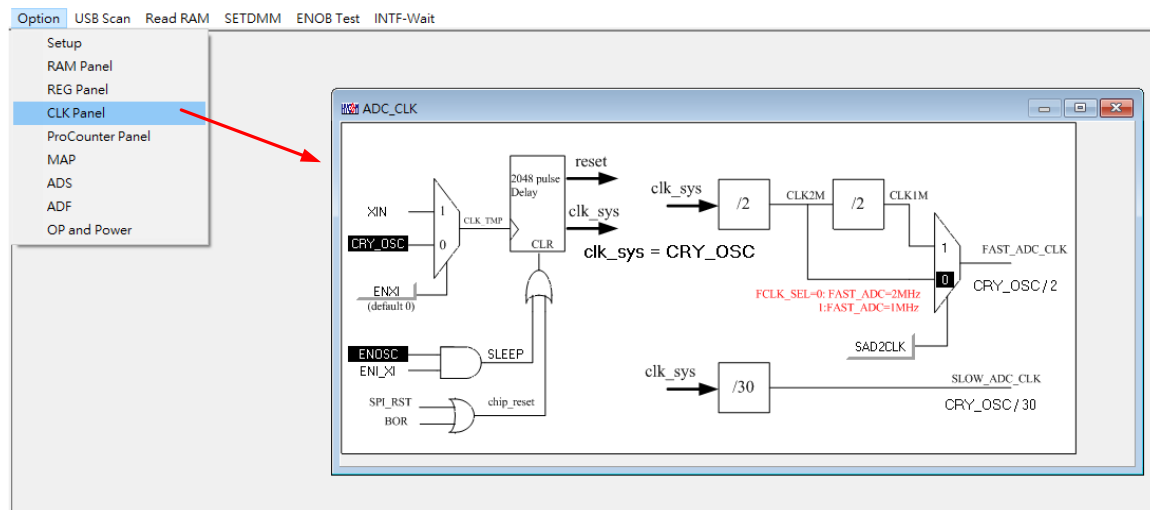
Option USB Scan Read RAM SETDMM ENOB Test INTF-Wait

Setup
RAM Panel
REG Panel
CLK Panel
ProCounter Panel
MAP
ADS
ADF
OP and Power

ADC_CLK

XIN
1
CRY_OSC
0
CLK_TMP
ENXI
(default 0)
2048 pulse Delay
CLR
reset
clk_sys
clk_sys = CRY_OSC
ENOSC
ENI_XI
SLEEP
SPI_RST
BOR
chip_reset
clk_sys
/2
CLK2M
/2
CLK1M
1
0
FAST_ADC_CLK
CRY_OSC / 2
FCLK_SEL=0: FAST_ADC=2MHz
1:FAST_ADC=1MHz
SAD2CLK
clk_sys
/30
SLOW_ADC_CLK
CRY_OSC / 30